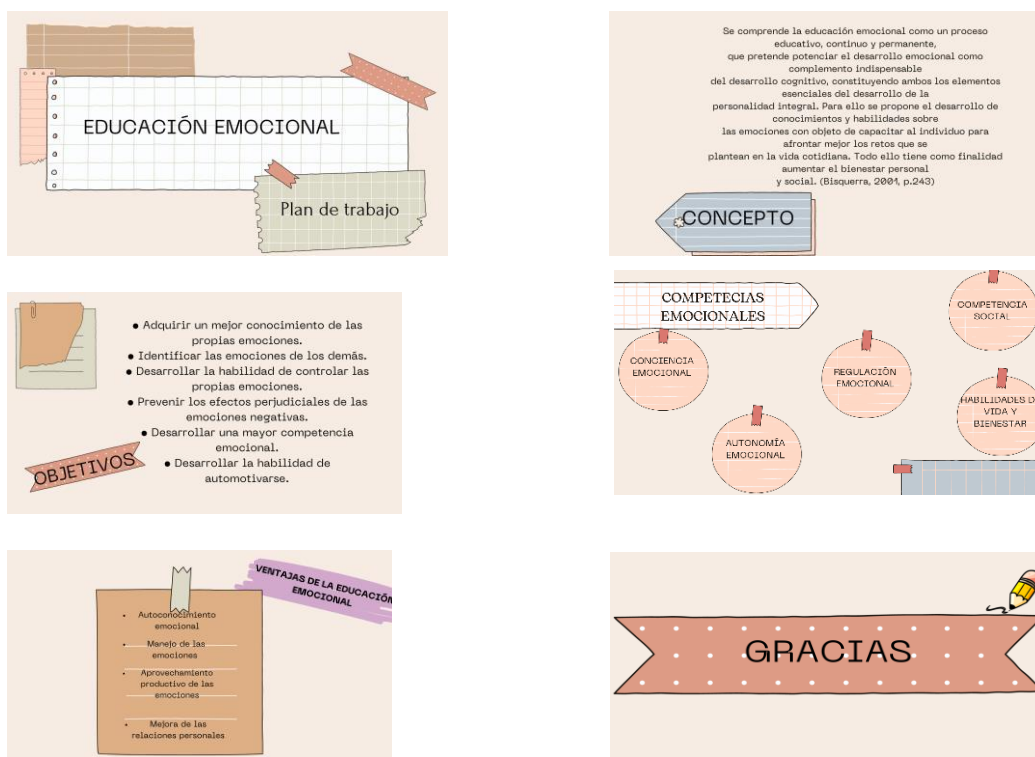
EDUCACIÓN EMOCIONAL

Plan de trabajo

Se comprende la educación emocional como un proceso educativo, continuo y permanente, que pretende potenciar el desarrollo emocional como complemento indispensable del desarrollo cognitivo, constituyendo ambos los elementos esenciales del desarrollo de la personalidad integral. Para ello se propone el desarrollo de conocimientos y habilidades sobre las emociones con objeto de capacitar al individuo para afrontar mejor los retos que se plantean en la vida cotidiana. Todo ello tiene como finalidad aumentar el bienestar personal y social. (Bisquerra, 2001, p.243)

CONCEPTO

• Adquirir un mejor conocimiento de las propias emociones.
• Identificar las emociones de los demás.
• Desarrollar la habilidad de controlar las propias emociones.
• Prevenir los efectos perjudiciales de las emociones negativas.
• Desarrollar una mayor competencia emocional.
• Desarrollar la habilidad de automotivarse.

OBJETIVOS

COMPETECIAS EMOCIONALES

CONCIENCIA EMOCIONAL

REGULACIÓN EMOCIONAL

COMPETENCIA SOCIAL

AUTONOMÍA EMOCIONAL

HABILIDADES D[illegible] VIDA Y BIENESTAR

VENTAJAS DE LA EDUCACIÓN EMOCIONAL

• Autoconocimiento emocional
• Manejo de las emociones
• Aprovechamiento productivo de las emociones
• Mejora de las relaciones personales

GRACIAS